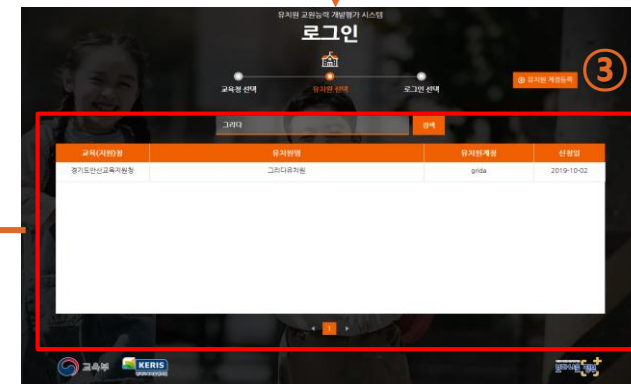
유치원 교원능력 개발평가 시스템

로그인

교육청 선택

유치원 선택

로그인 선택

유치원 계정등록

③

그리다

검색

| 교육(지원)청 | 유치원명 | 유치원계정 | 신청일 |
|---|---|---|---|
| 경기도안산교육지원청 | 그리다유치원 | grida | 2019-10-02 |

1

교육부

KERIS

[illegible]